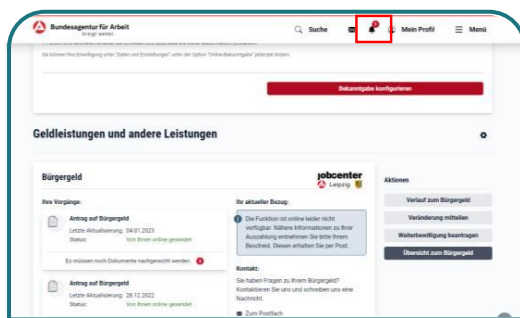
Bundesagentur für Arbeit
bringt weiter.

Suche

Mein Profil

Menü

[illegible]

Sie können Ihre Einwilligung unter "Daten und Einstellungen" unter der Option "Online-Bekanntgabe" jederzeit ändern.

Bekanntgabe konfigurieren

Geldleistungen und andere Leistungen

Bürgergeld

jobcenter
Leipzig

Ihre Vorgänge:

Antrag auf Bürgergeld
Letzte Aktualisierung: 04.01.2023
Status: Von Ihnen online gesendet

Es müssen noch Dokumente nachgereicht werden.

Antrag auf Bürgergeld
Letzte Aktualisierung: 28.12.2022
Status: Von Ihnen online gesendet

Ihr aktueller Bezug:

Die Funktion ist online leider nicht verfügbar. Nähere Informationen zu Ihrer Auszahlung entnehmen Sie bitte Ihrem Bescheid. Diesen erhalten Sie per Post.

Kontakt:

Sie haben Fragen zu Ihrem Bürgergeld? Kontaktieren Sie uns und schreiben uns eine Nachricht.

Zum Postfach

Aktionen

Verlauf zum Bürgergeld

Veränderung mitteilen

Weiterbewilligung beantragen

Übersicht zum Bürgergeld